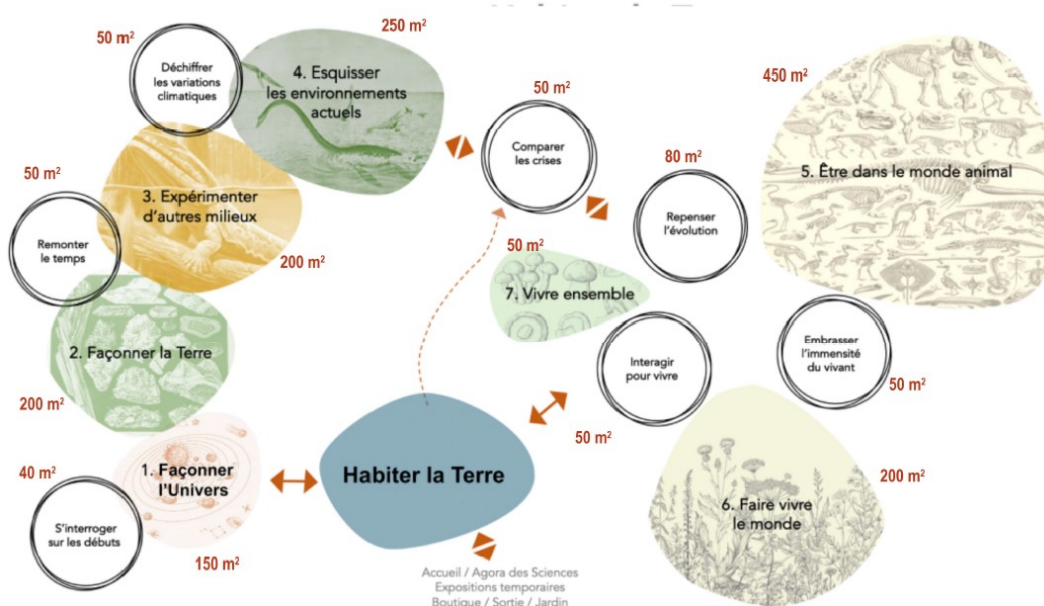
50 m²
Déchiffrer les variations climatiques

250 m²
4. Esquisser les environnements actuels

50 m²
3. Expérimenter d'autres milieux

Remonter le temps

200 m²

2. Façonner la Terre

200 m²

40 m²

1. Façonner l'Univers

S'interroger sur les débuts

150 m²

Habiter la Terre

Accueil / Agora des Sciences
Expositions temporaires
Boutique / Sortie / Jardin

50 m²
Comparer les crises

80 m²
Repenser l'évolution

450 m²
5. Être dans le monde animal

50 m²
7. Vivre ensemble

Interagir pour vivre

50 m²

Embrasser l'immensité du vivant

50 m²

200 m²
6. Faire vivre le monde